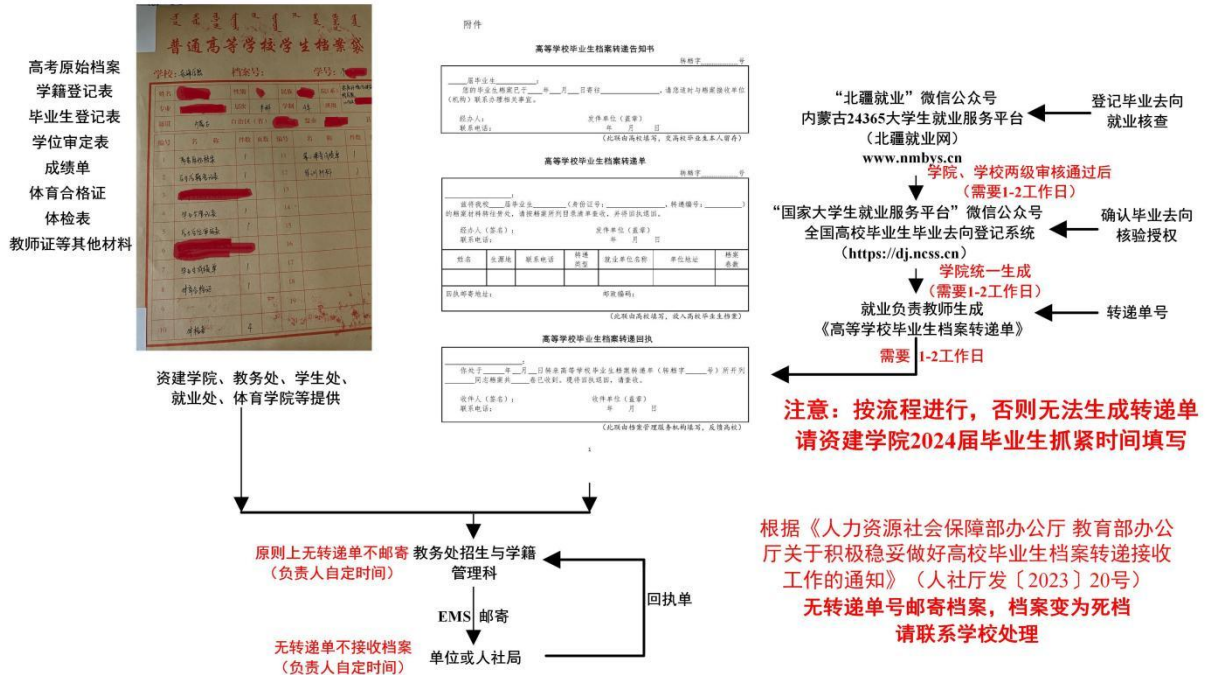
高考原始档案
学籍登记表
毕业生登记表
学位审定表
成绩单
体育合格证
体检表
教师证等其他材料

普通高等学校学生档案袋
学校：
档案号：
学号：

资建学院、教务处、学生处、就业处、体育学院等提供

附件

高等学校毕业生档案转递告知书
转档字______号
____届毕业生________：
您的毕业生档案已于____年__月__日寄往____________，请您及时与档案接收单位（机构）联系办理相关事宜。
经办人：　　　　发件单位（盖章）
联系电话：　　　　年　月　日
（此联由高校填写，交高校毕业生本人留存）

高等学校毕业生档案转递单
转档字______号
________________：
兹将我校____届毕业生______（身份证号：__________，转递编号：________）的档案材料转给贵处，请按档案所列目录清单查收，并将回执退回。
经办人（签名）：　　　　发件单位（盖章）
联系电话：　　　　年　月　日

| 姓名 | 生源地 | 联系电话 | 转递类型 | 就业单位名称 | 单位地址 | 档案卷数 |
|---|---|---|---|---|---|---|
| | | | | | | |

回执邮寄地址：　　　　邮政编码：
（此联由高校填写，放入高校毕业生档案）

高等学校毕业生档案转递回执
________________：
你处于____年__月__日转来高等学校毕业生档案转递单（转档字____号）所开列____同志档案共____卷已收到，现将回执退回，请查收。
收件人（签名）：　　　　收件单位（盖章）
联系电话：　　　　年　月　日
（此联由档案管理服务机构填写，反馈高校）

1

“北疆就业”微信公众号
内蒙古24365大学生就业服务平台
（北疆就业网）
www.nmbys.cn
登记毕业去向
就业核查
学院、学校两级审核通过后
（需要1-2工作日）
“国家大学生就业服务平台”微信公众号
全国高校毕业生毕业去向登记系统
（https://dj.ncss.cn）
确认毕业去向
核验授权
学院统一生成
（需要1-2工作日）
就业负责教师生成
《高等学校毕业生档案转递单》
转递单号
需要 1-2工作日

注意：按流程进行，否则无法生成转递单
请资建学院2024届毕业生抓紧时间填写

原则上无转递单不邮寄
（负责人自定时间）
教务处招生与学籍管理科
EMS 邮寄
回执单
无转递单不接收档案
（负责人自定时间）
单位或人社局

根据《人力资源社会保障部办公厅 教育部办公厅关于积极稳妥做好高校毕业生档案转递接收工作的通知》（人社厅发〔2023〕20号）
无转递单号邮寄档案，档案变为死档
请联系学校处理